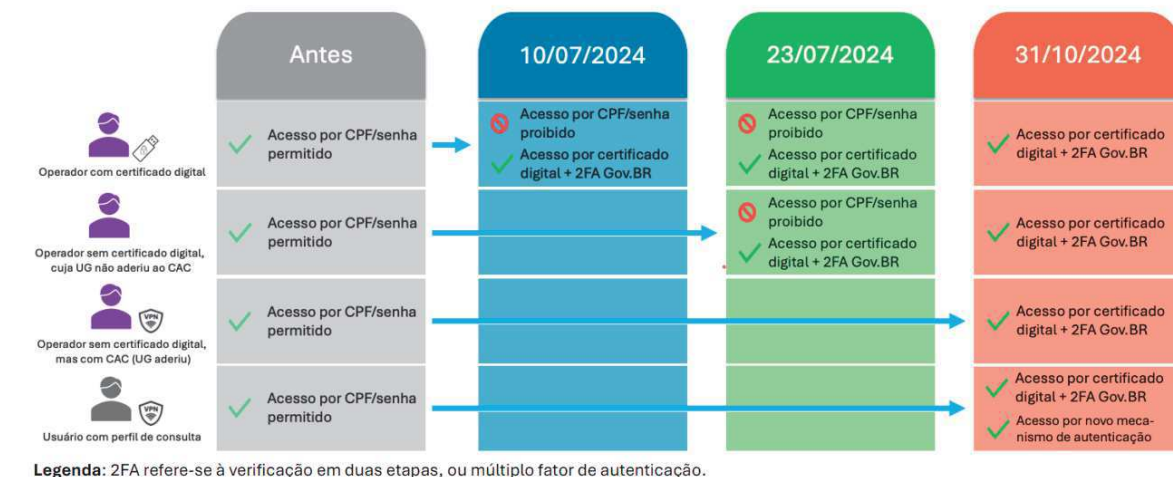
| | Antes | 10/07/2024 | 23/07/2024 | 31/10/2024 |
|---|---|---|---|---|
| Operador com certificado digital | Acesso por CPF/senha permitido | Acesso por CPF/senha proibido<br>Acesso por certificado digital + 2FA Gov.BR | Acesso por CPF/senha proibido<br>Acesso por certificado digital + 2FA Gov.BR | Acesso por certificado digital + 2FA Gov.BR |
| Operador sem certificado digital, cuja UG não aderiu ao CAC | Acesso por CPF/senha permitido | | Acesso por CPF/senha proibido<br>Acesso por certificado digital + 2FA Gov.BR | Acesso por certificado digital + 2FA Gov.BR |
| Operador sem certificado digital, mas com CAC (UG aderiu) | Acesso por CPF/senha permitido | | | Acesso por certificado digital + 2FA Gov.BR |
| Usuário com perfil de consulta | Acesso por CPF/senha permitido | | | Acesso por certificado digital + 2FA Gov.BR<br>Acesso por novo mecanismo de autenticação |

VPN

VPN

Legenda: 2FA refere-se à verificação em duas etapas, ou múltiplo fator de autenticação.